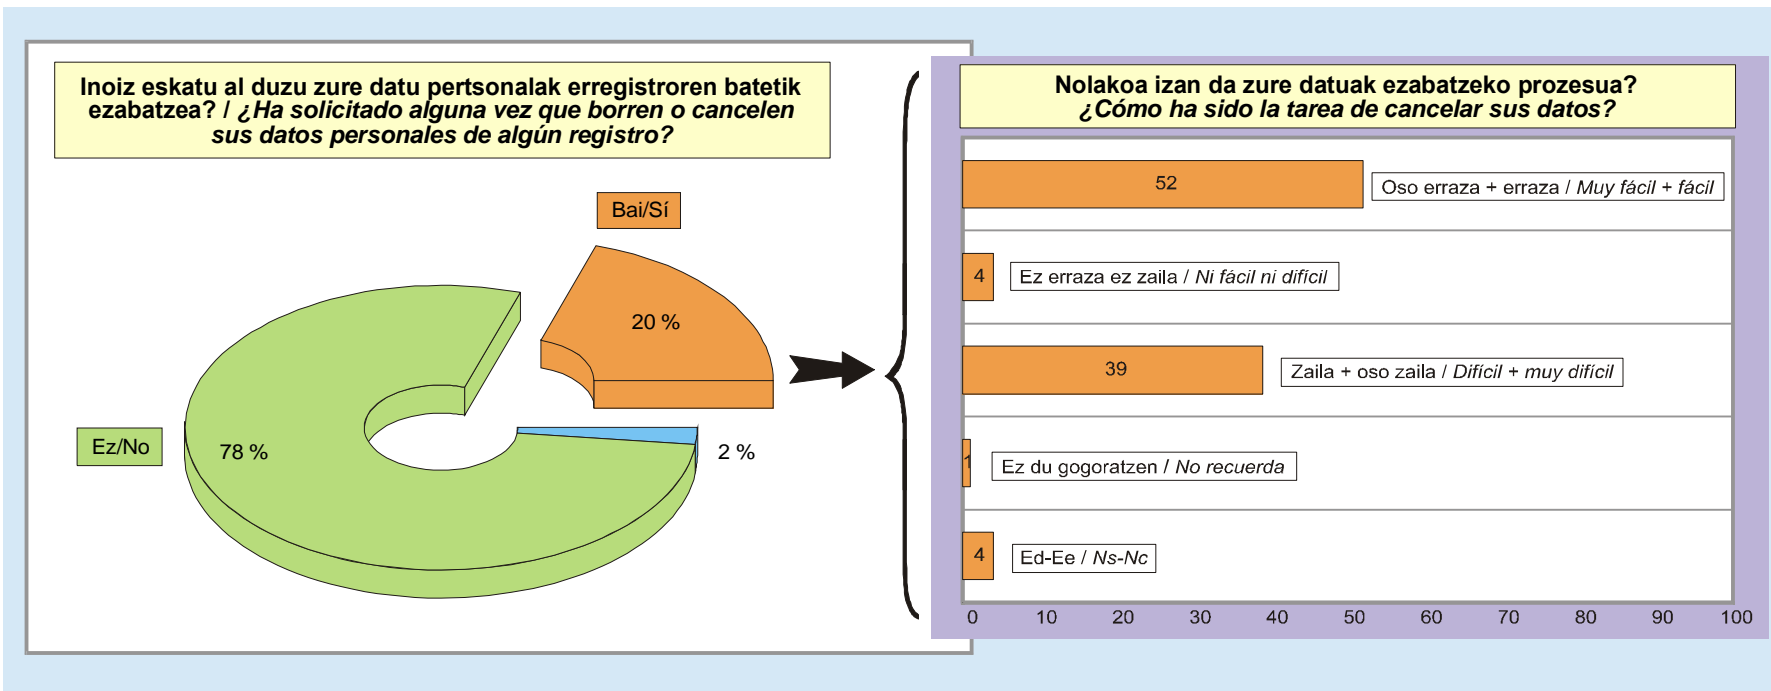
Inoiz eskatu al duzu zure datu pertsonalak erregistroren batetik ezabatzea? / *¿Ha solicitado alguna vez que borren o cancelen sus datos personales de algún registro?*

Bai/Sí

20 %

Ez/No

78 %

2 %

Nolakoa izan da zure datuak ezabatzeko prozesua?
*¿Cómo ha sido la tarea de cancelar sus datos?*

52 Oso erraza + erraza / *Muy fácil + fácil*

4 Ez erraza ez zaila / *Ni fácil ni difícil*

39 Zaila + oso zaila / *Difícil + muy difícil*

1 Ez du gogoratzen / *No recuerda*

4 Ed-Ee / *Ns-Nc*

0 10 20 30 40 50 60 70 80 90 100